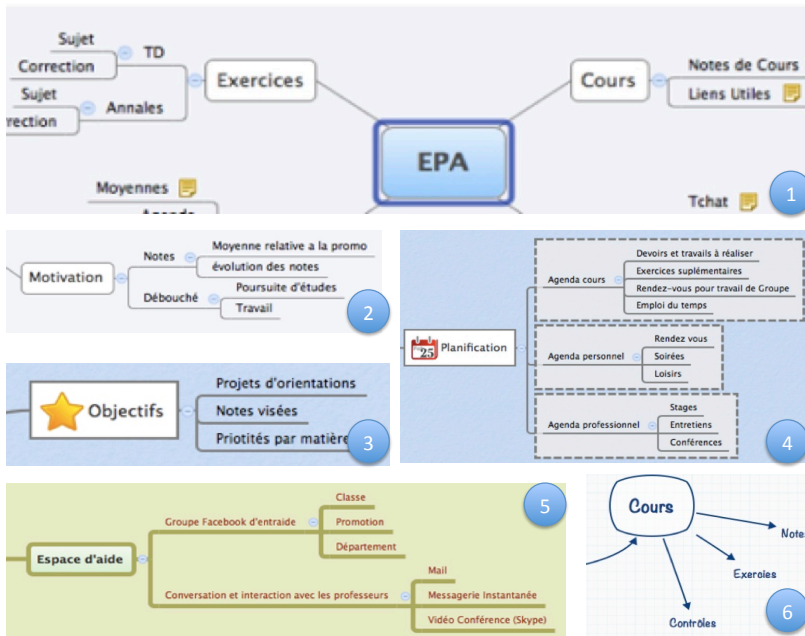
Sujet
Correction
TD
Sujet
rrection
Annales
Exercices
EPA
Cours
Notes de Cours
Liens Utiles
Moyennes
Agenda
Tchat
1

Motivation
Notes
Moyenne relative a la promo
évolution des notes
Débouché
Poursuite d'études
Travail
2

Objectifs
Projets d'orientations
Notes visées
Priotités par matière
3

25
Planification
Agenda cours
Devoirs et travails à réaliser
Exercices suplémentaires
Rendez-vous pour travail de Groupe
Emploi du temps
Agenda personnel
Rendez vous
Soirées
Loisirs
Agenda professionnel
Stages
Entretiens
Conférences
4

Espace d'aide
Groupe Facebook d'entraide
Classe
Promotion
Département
Conversation et interaction avec les professeurs
Mail
Messagerie Instantanée
Vidéo Conférence (Skype)
5

Cours
Notes
Exercices
Contrôles
6